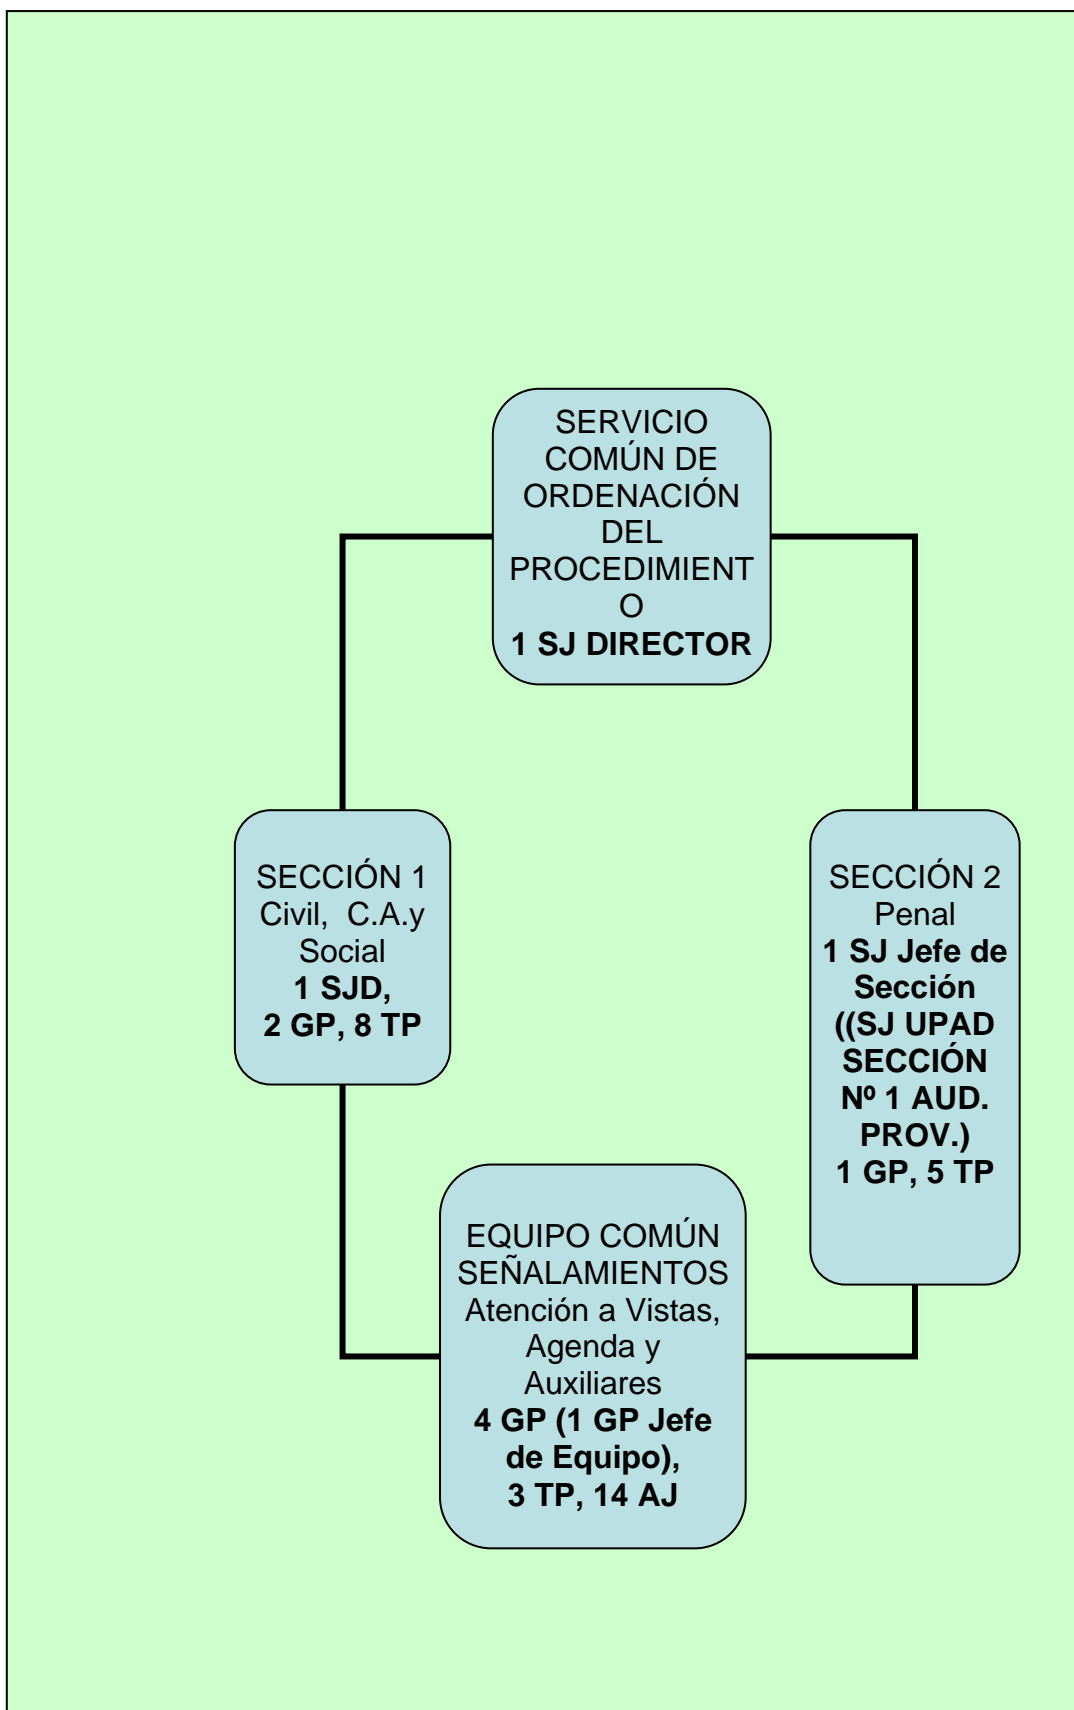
SERVICIO COMÚN DE ORDENACIÓN DEL PROCEDIMIENTO
1 SJ DIRECTOR

SECCIÓN 1
Civil, C.A.y Social
1 SJD,
2 GP, 8 TP

SECCIÓN 2
Penal
1 SJ Jefe de Sección
((SJ UPAD SECCIÓN Nº 1 AUD. PROV.)
1 GP, 5 TP

EQUIPO COMÚN SEÑALAMIENTOS
Atención a Vistas, Agenda y Auxiliares
4 GP (1 GP Jefe de Equipo),
3 TP, 14 AJ